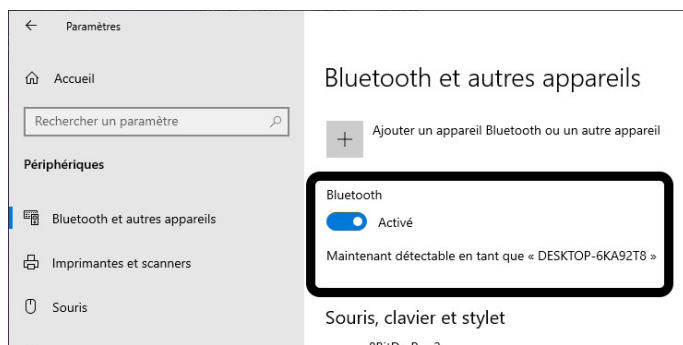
Paramètres

Accueil

Rechercher un paramètre

Périphériques

Bluetooth et autres appareils

Imprimantes et scanners

Souris

Bluetooth et autres appareils

Ajouter un appareil Bluetooth ou un autre appareil

Bluetooth

Activé

Maintenant détectable en tant que « DESKTOP-6KA92T8 »

Souris, clavier et stylet

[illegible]